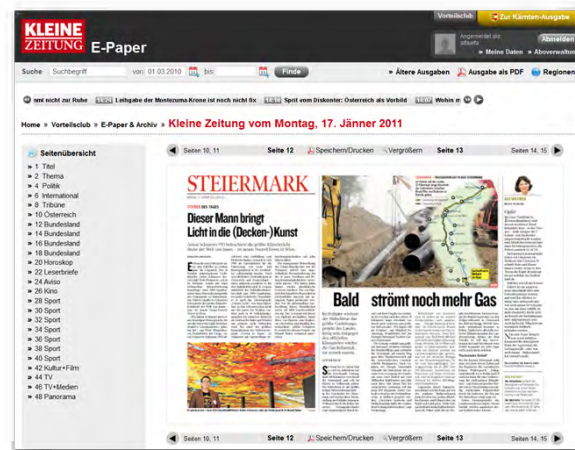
KLEINE ZEITUNG E-Paper

Vorteilsclub | Zur Kärnten-Ausgabe

Angemeldet als: pfaufy | Abmelden

» Meine Daten » Aboverwaltung

Suche Suchbegriff von 01.03.2010 bis Finde

» Ältere Ausgaben Ausgabe als PDF Regionen

nnt nicht zur Ruhe | 13:24 Leihgabe der Montezuma-Krone ist nicht fix | 12:16 Sprit vom Diskonter: Österreich als Vorbild | 12:07 Wohin m

Home » Vorteilsclub » E-Paper & Archiv » Kleine Zeitung vom Montag, 17. Jänner 2011

Seitenübersicht
» 1 Titel
» 2 Thema
» 4 Politik
» 6 International
» 8 Tribüne
» 10 Österreich
» 12 Bundesland
» 14 Bundesland
» 16 Bundesland
» 18 Bundesland
» 20 Horoskop
» 22 Leserbriefe
» 24 Aviso
» 26 Kino
» 28 Sport
» 30 Sport
» 32 Sport
» 34 Sport
» 36 Sport
» 38 Sport
» 40 Sport
» 42 Kultur+Film
» 44 TV
» 46 TV+Medien
» 48 Panorama

Seiten 10, 11 | Seite 12 | Speichern/Drucken | Vergrößern | Seite 13 | Seiten 14, 15

STEIERMARK

Dieser Mann bringt Licht in die (Decken-)Kunst

Bald strömt noch mehr Gas

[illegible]

Seiten 10, 11 | Seite 12 | Speichern/Drucken | Vergrößern | Seite 13 | Seiten 14, 15